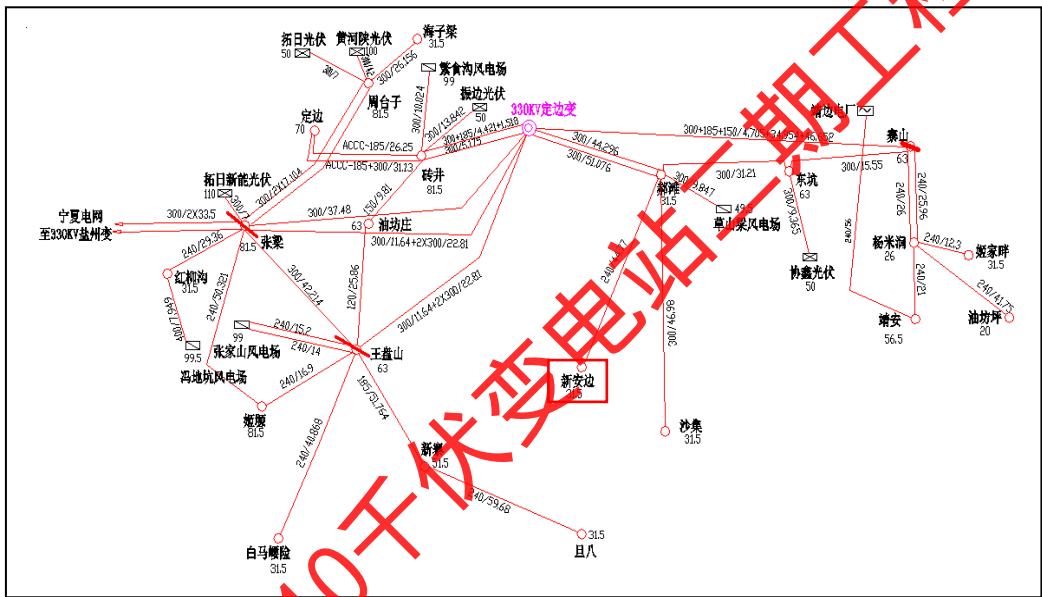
拓日光伏
50
黄河陕光伏
100
海子梁
31.5
紫食沟风电场
99
300/26.156
周台子
81.5
振边光伏
50
330KV定边变
定边
70
ACCC-185/26.25
300/10.824
300/13.842
300+185/4.42(+1.518)
300/5.775
ACCC-185+300/31.13
砖井
81.5
300/2X17.104
拓日新能光伏
110
宁夏电网
至330KV盐州变
300/2X33.5
300/37.48
油坊庄
63
150/9.81
张梁
81.5
240/29.36
红柳沟
31.5
240/50.321
300/42.214
120/25.86
300/11.64+2X300/22.81
300/11.64+2X300/22.81
240/15.2
99
张家山风电场
240/14
王盘山
63
99.5
冯地坑风电场
240/16.9
姬塬
81.5
185/31.754
新寨
31.5
240/40.868
240/59.68
31.5
旦八
白马崾崄
31.5
300/44.296
300/51.076
300+185+150/4.705+185/18.52
定边电厂
安山
63
郝滩
31.5
300/31.21
东坑
63
草山梁风电场
49.5
300/15.55
300/9.365
协鑫光伏
50
240/26
240/25.96
杨米涧
26
240/12.3
姬家畔
31.5
240/21
240/41.75
油坊坪
20
靖安
56.5
240/56
新安边
31.5
300/46.98
沙集
31.5
10千伏变电站二期工程